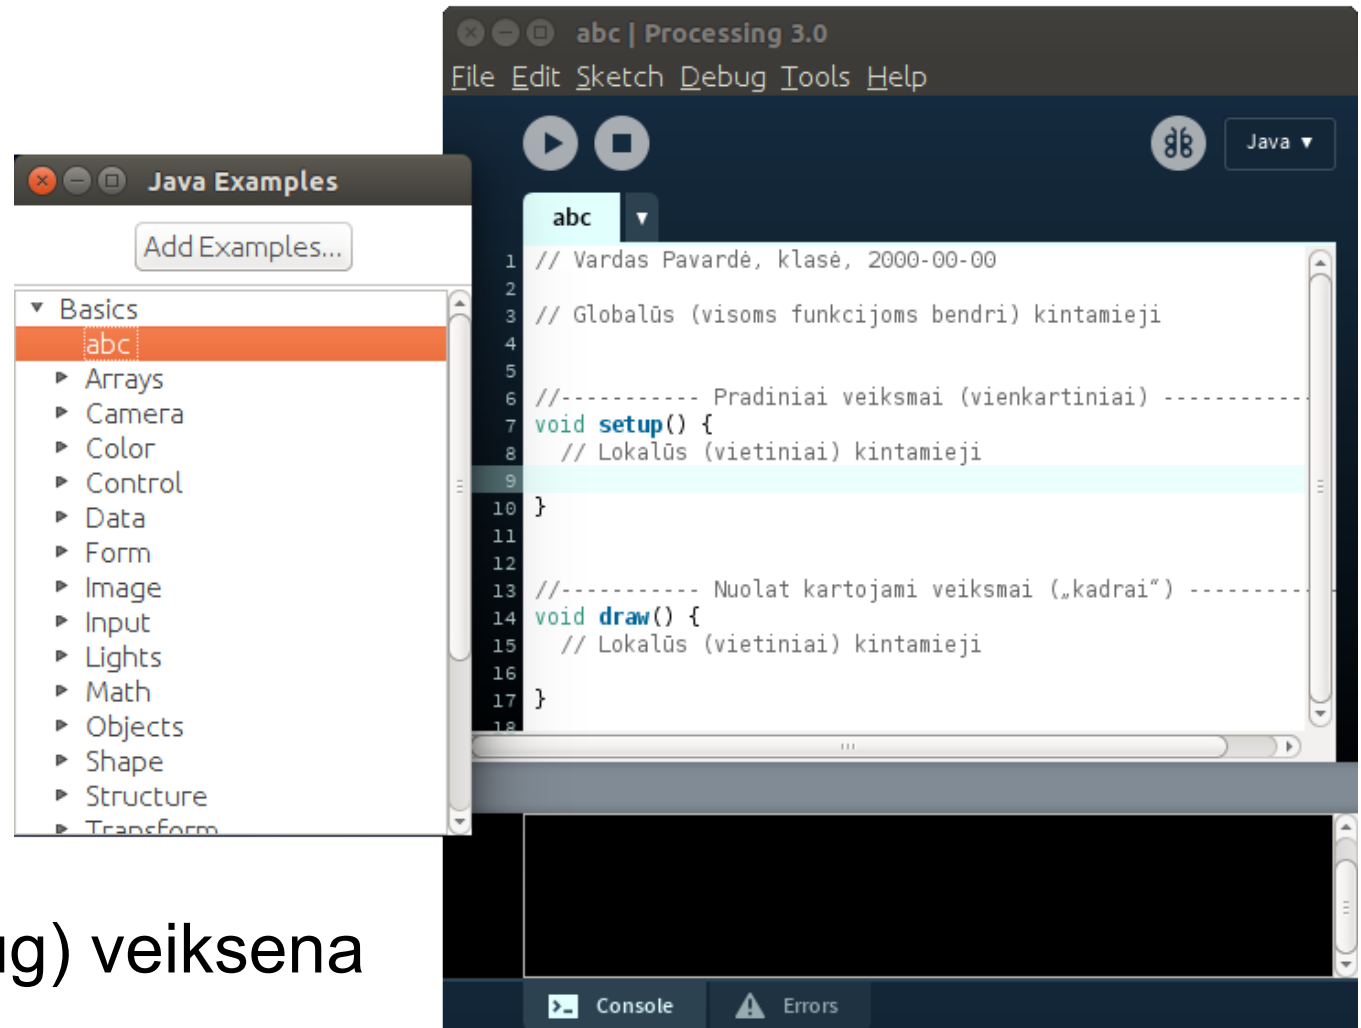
abc | Processing 3.0
File Edit Sketch Debug Tools Help

Java ▼

abc ▼

1 // Vardas Pavardė, klasė, 2000-00-00
2
3 // Globalūs (visoms funkcijoms bendri) kintamieji
4
5
6 //----------- Pradiniai veiksmai (vienkartiniai) -----------
7 void setup() {
8 // Lokalūs (vietiniai) kintamieji
9
10 }
11
12
13 //----------- Nuolat kartojami veiksmai („kadrai“) ---------
14 void draw() {
15 // Lokalūs (vietiniai) kintamieji
16
17 }
18

Console
Errors

Java Examples
Add Examples...
Basics
abc
Arrays
Camera
Color
Control
Data
Form
Image
Input
Lights
Math
Objects
Shape
Structure
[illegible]

ig) veiksena